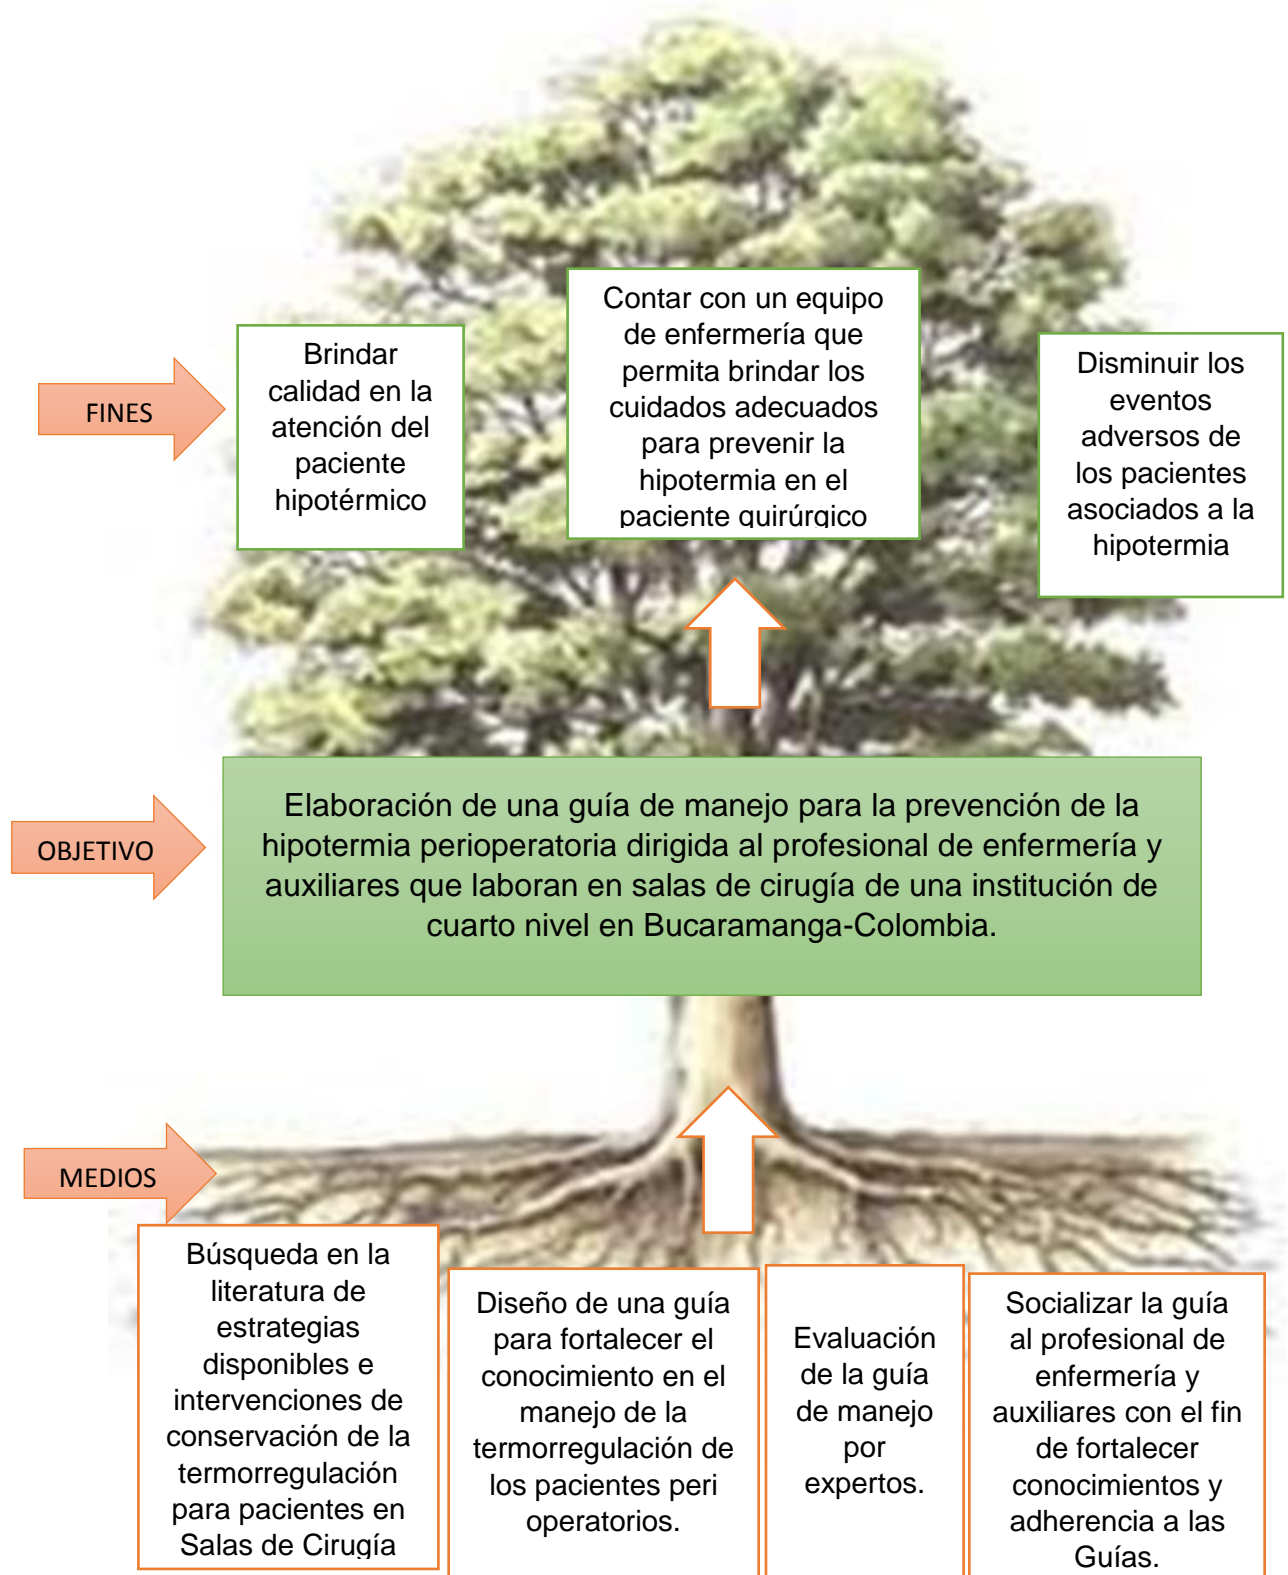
FINES

Brindar calidad en la atención del paciente hipotérmico

Contar con un equipo de enfermería que permita brindar los cuidados adecuados para prevenir la hipotermia en el paciente quirúrgico

Disminuir los eventos adversos de los pacientes asociados a la hipotermia

OBJETIVO

Elaboración de una guía de manejo para la prevención de la hipotermia perioperatoria dirigida al profesional de enfermería y auxiliares que laboran en salas de cirugía de una institución de cuarto nivel en Bucaramanga-Colombia.

MEDIOS

Búsqueda en la literatura de estrategias disponibles e intervenciones de conservación de la termorregulación para pacientes en Salas de Cirugía

Diseño de una guía para fortalecer el conocimiento en el manejo de la termorregulación de los pacientes peri operatorios.

Evaluación de la guía de manejo por expertos.

Socializar la guía al profesional de enfermería y auxiliares con el fin de fortalecer conocimientos y adherencia a las Guías.